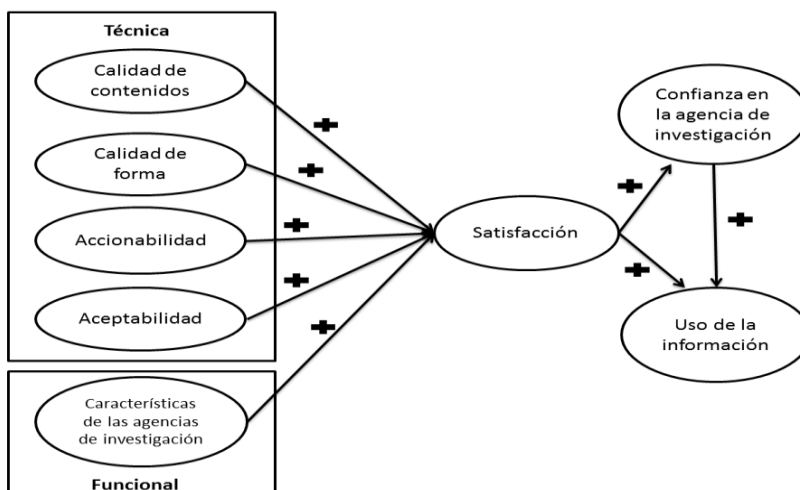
Técnica

Calidad de contenidos

Calidad de forma

Accionabilidad

Aceptabilidad

Características de las agencias de investigación

Funcional

+

+

+

+

+

Satisfacción

+

+

Confianza en la agencia de investigación

+

Uso de la información